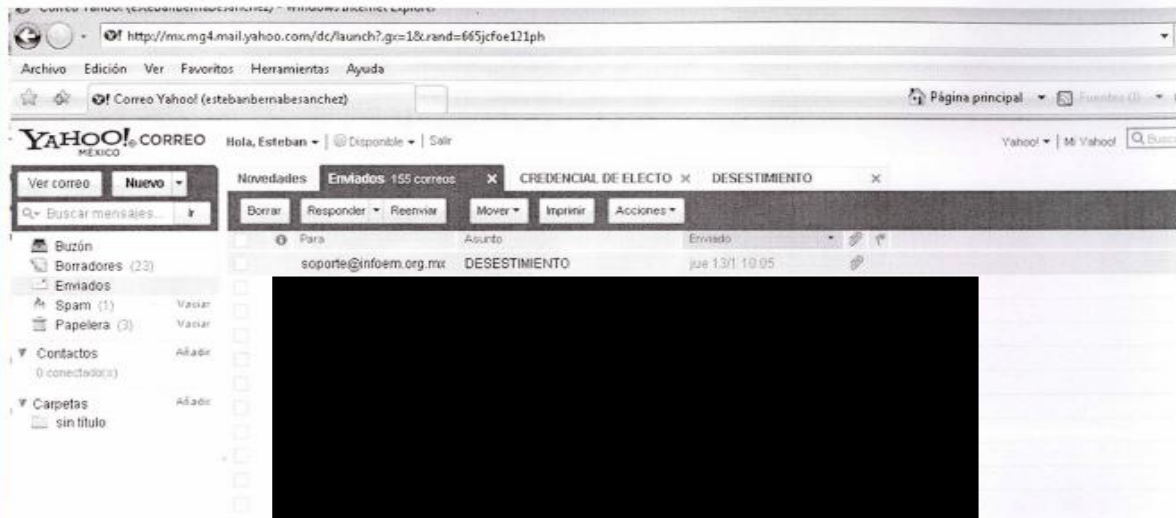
Correo Yahoo! (estebanbernabesanchez) - Windows Internet Explorer

http://mx.mg4.mail.yahoo.com/dc/launch?.gx=1&.rand=665jcfoe121ph

Archivo Edición Ver Favoritos Herramientas Ayuda

Correo Yahoo! (estebanbernabesanchez)

Página principal Fuentes (I)

YAHOO! CORREO MÉXICO

Hola, Esteban | Disponible | Salir

Yahoo! | Mi Yahoo! Buscar

Ver correo Nuevo

Buscar mensajes...

Novedades Enviados 155 correos CREDENCIAL DE ELECTO DESESTIMIENTO

Borrar Responder Reenviar Mover Imprimir Acciones

Buzón
Borradores (23)
Enviados
Spam (1) Vaciar
Papelera (3) Vaciar

Contactos Añadir
0 conectado(s)

Carpetas Añadir
sin titulo

| | Para | Asunto | Enviado |
|---|---|---|---|
| | soporte@infoem.org.mx | DESESTIMIENTO | jue 13/1 10:05 |